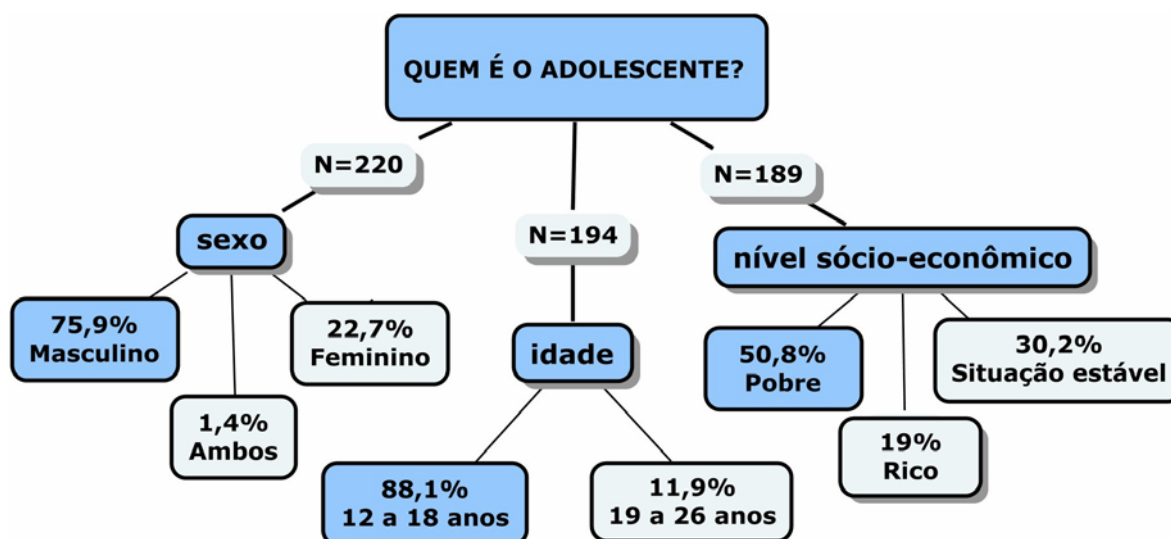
QUEM É O ADOLESCENTE?

N=220

sexo

75,9%
Masculino

1,4%
Ambos

22,7%
Feminino

N=194

idade

88,1%
12 a 18 anos

11,9%
19 a 26 anos

N=189

nível sócio-econômico

50,8%
Pobre

19%
Rico

30,2%
Situação estável